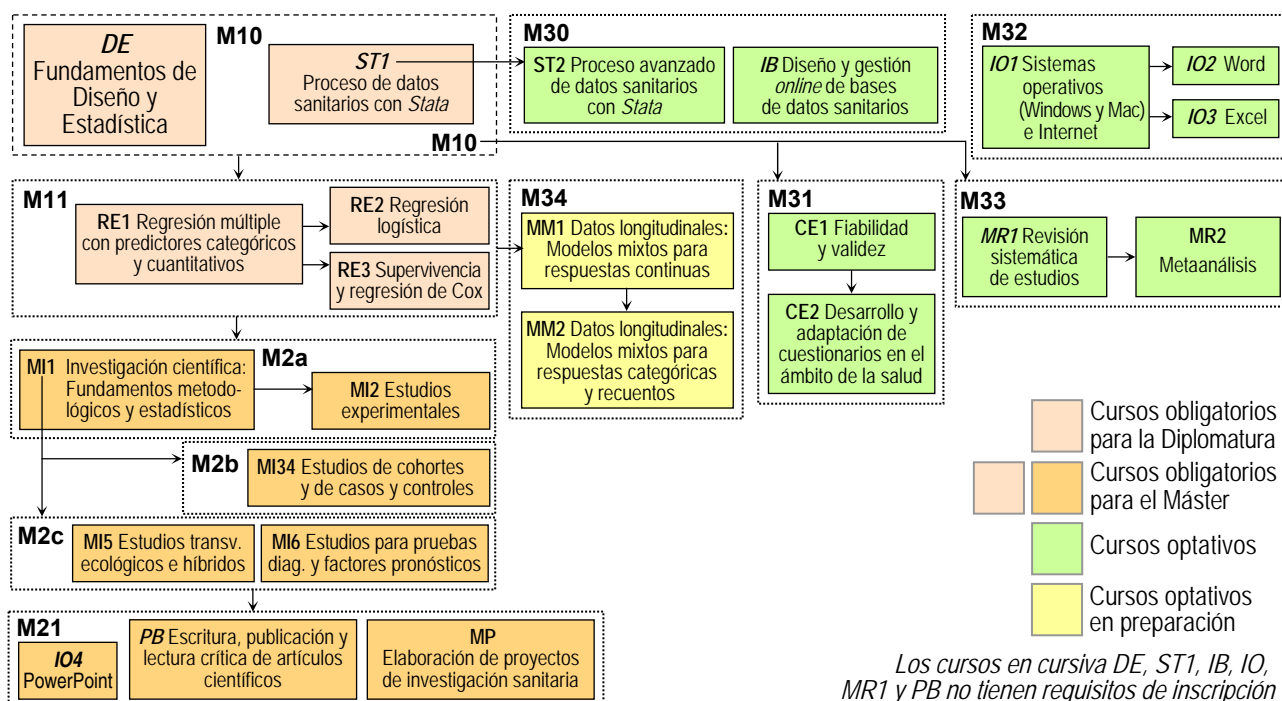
DE
Fundamentos de Diseño y Estadística

M10

ST1
Proceso de datos sanitarios con Stata

M30

ST2 Proceso avanzado de datos sanitarios con Stata

IB Diseño y gestión online de bases de datos sanitarios

M32

IO1 Sistemas operativos (Windows y Mac) e Internet

IO2 Word

IO3 Excel

M10

M11

RE1 Regresión múltiple con predictores categóricos y cuantitativos

RE2 Regresión logística

RE3 Supervivencia y regresión de Cox

M34

MM1 Datos longitudinales: Modelos mixtos para respuestas continuas

MM2 Datos longitudinales: Modelos mixtos para respuestas categóricas y recuentos

M31

CE1 Fiabilidad y validez

CE2 Desarrollo y adaptación de cuestionarios en el ámbito de la salud

M33

MR1 Revisión sistemática de estudios

MR2
Metaanálisis

MI1 Investigación científica: Fundamentos metodológicos y estadísticos

M2a

MI2 Estudios experimentales

M2b

MI34 Estudios de cohortes y de casos y controles

M2c

MI5 Estudios transv. ecológicos e híbridos

MI6 Estudios para pruebas diag. y factores pronósticos

M21

IO4
PowerPoint

PB Escritura, publicación y lectura crítica de artículos científicos

MP
Elaboración de proyectos de investigación sanitaria

Cursos obligatorios para la Diplomatura

Cursos obligatorios para el Máster

Cursos optativos

Cursos optativos en preparación

Los cursos en cursiva DE, ST1, IB, IO, MR1 y PB no tienen requisitos de inscripción